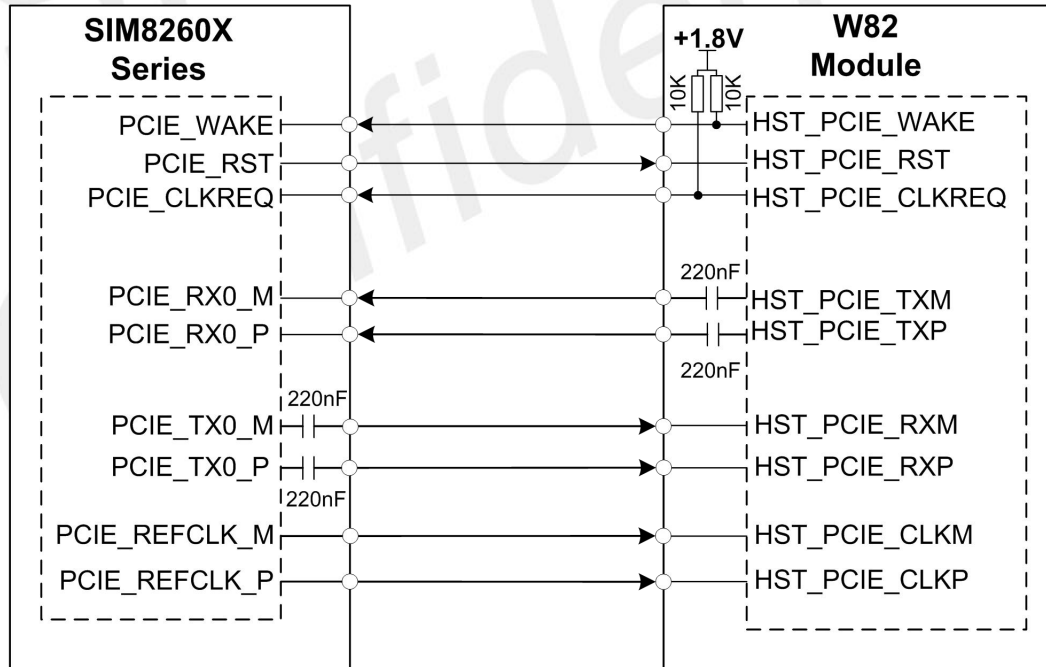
SIM8260X Series

PCIE_WAKE
PCIE_RST
PCIE_CLKREQ
PCIE_RX0_M
PCIE_RX0_P
220nF
PCIE_TX0_M
PCIE_TX0_P
220nF
PCIE_REFCLK_M
PCIE_REFCLK_P

+1.8V
10K
10K

W82 Module

HST_PCIE_WAKE
HST_PCIE_RST
HST_PCIE_CLKREQ
220nF
HST_PCIE_TXM
HST_PCIE_TXP
220nF
HST_PCIE_RXM
HST_PCIE_RXP
HST_PCIE_CLKM
HST_PCIE_CLKP